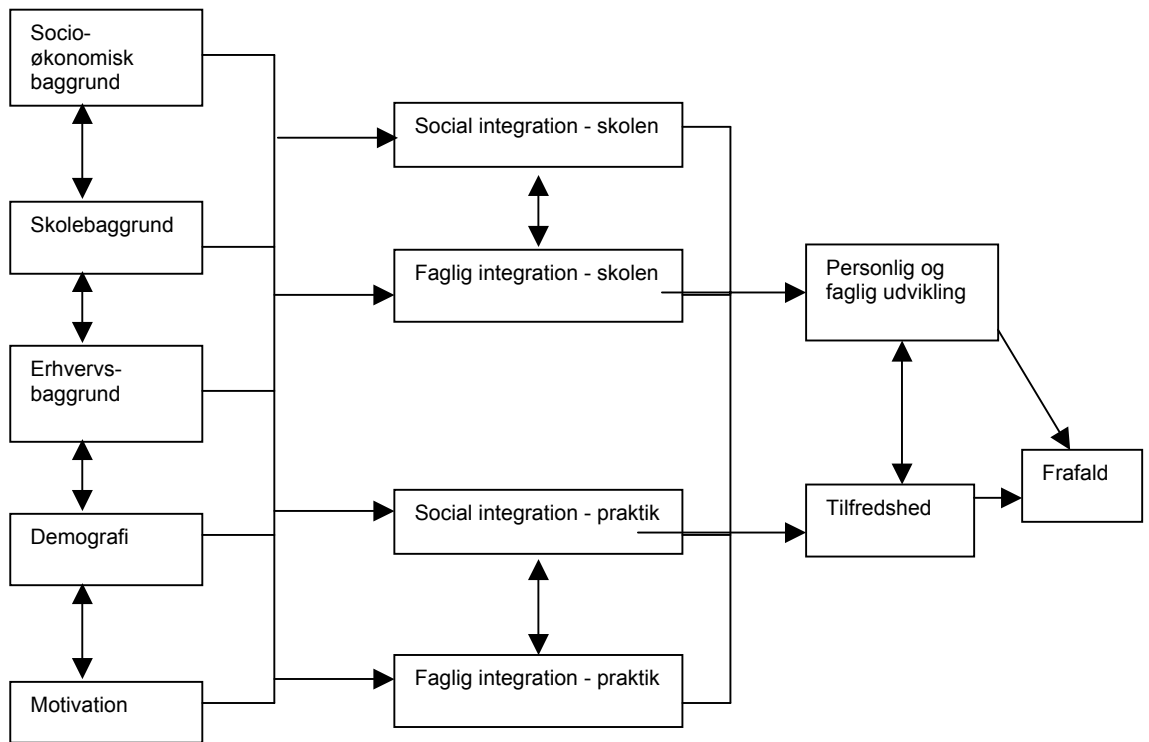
Socio-økonomisk baggrund

Skolebaggrund

Erhvervs-baggrund

Demografi

Motivation

Social integration - skolen

Faglig integration - skolen

Social integration - praktik

Faglig integration - praktik

Personlig og faglig udvikling

Tilfredshed

Frafald